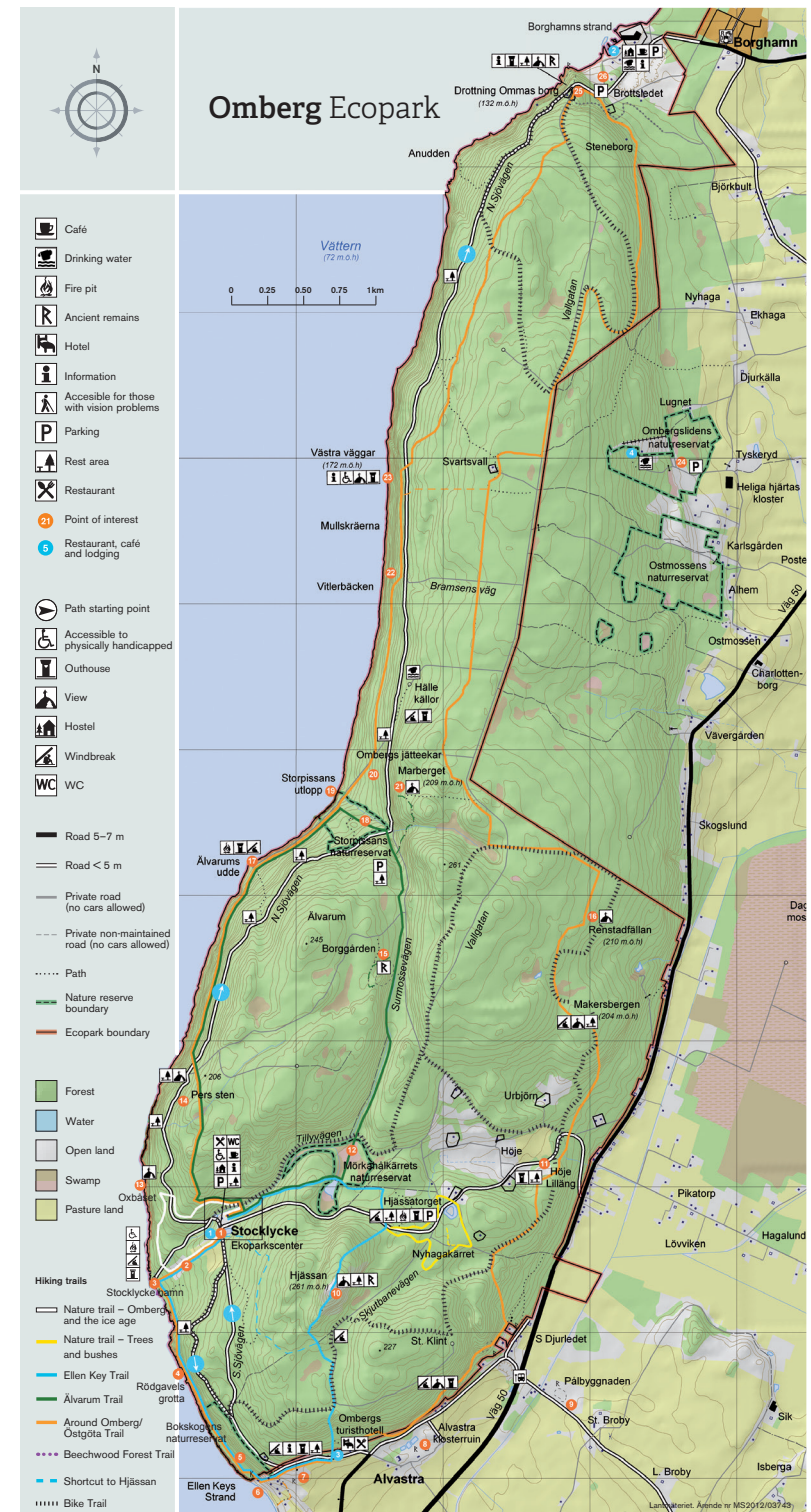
N

Omberg Ecopark

Café
Drinking water
Fire pit
Ancient remains
Hotel
Information
Accesible for those with vision problems
Parking
Rest area
Restaurant
21 Point of interest
5 Restaurant, café and lodging

Path starting point
Accessible to physically handicapped
Outhouse
View
Hostel
Windbreak
WC WC

Road 5–7 m
Road < 5 m
Private road (no cars allowed)
Private non-maintained road (no cars allowed)
Path
Nature reserve boundary
Ecopark boundary

Forest
Water
Open land
Swamp
Pasture land

Hiking trails
Nature trail – Omberg and the ice age
Nature trail – Trees and bushes
Ellen Key Trail
Älvarum Trail
Around Omberg/ Östgöta Trail
Beechwood Forest Trail
Shortcut to Hjässan
Bike Trail

Vättern
(72 m.ö.h)

0 0.25 0.50 0.75 1km

Borghamns strand
Borghamn
Drottning Ommas borg
(132 m.ö.h)
26
25
Brottsledet
Steneborg
Anudden
N. Sjövägen
Björkbult
Vallgatan
Nyhaga
Ekhaga
Djurkälla
Lugnet
Ombergslidens naturreservat
4
24
Tyskeryd
Heliga hjärtas kloster
Västra väggar
(172 m.ö.h)
23
Svartsvall
Mullskräerna
Karlsgården
Poste
Ostmossens naturreservat
Alhem
Väg 50
Vitlerbäcken
22
Bramsens väg
Ostmossen
Charlottenborg
Hälle källor
Vävergården
Ombergs jätteekar
20
Storpissans utlopp
19
Marberget
21
(209 m.ö.h)
18
Storpissans naturreservat
Skogslund
Älvarums udde
17
261
N Sjövägen
Vallgatan
16
Renstadfällan
(210 m.ö.h)
Dag mos
Älvarum
245
Borggården
15
Surmossevägen
Makersbergen
(204 m.ö.h)
206
14
Pers sten
Urbjörn
Tillyvägen
12
Mörkahålkärrets naturreservat
Höje
11
Höje Lilläng
13
Oxbåset
WC
Hjässatorget
Pikatorp
1
Stocklycke
Ekoparkscenter
Nyhagakärret
Lövviken
Hagalund
2
3
Stocklycke hamn
Hjässan
(261 m.ö.h)
10
Skjutbanevägen
St. Klint
227
S Djurledet
4
Rödgavels grotta
S. Sjövägen
Pålbyggnaden
9
St. Broby
Väg 50
Bokskogens naturreservat
Ombergs turisthotell
Alvastra Klosterruin
8
Sik
5
7
6
Ellen Keys Strand
Alvastra
L. Broby
Isberga
Lantmäteriet. Ärende nr MS2012/03743